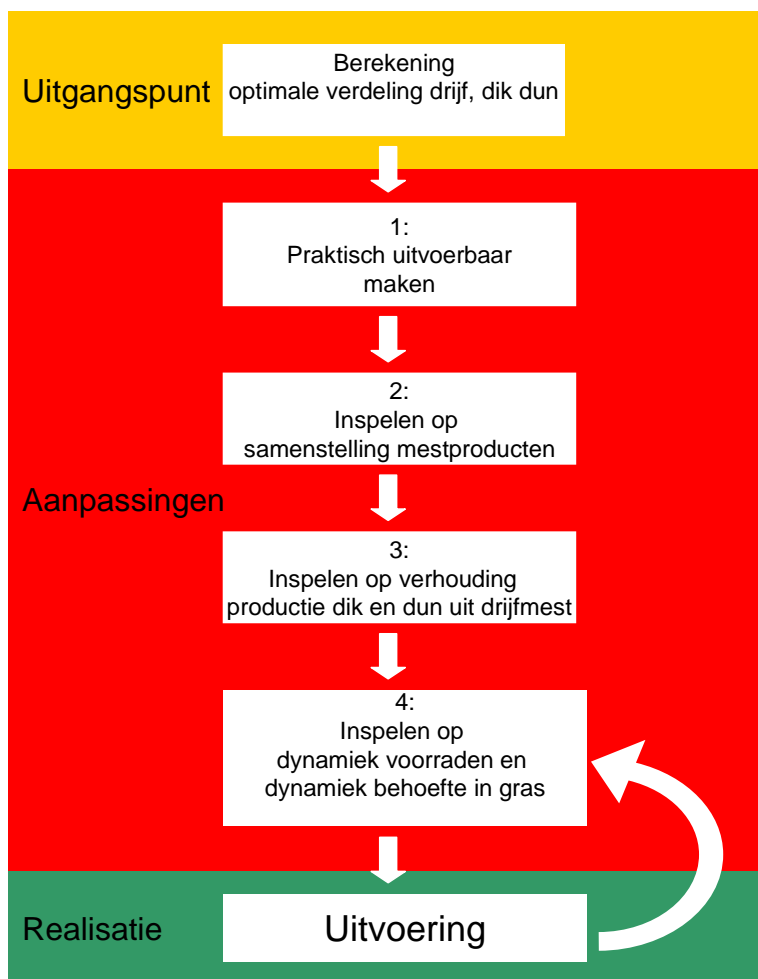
Uitgangspunt

Berekening optimale verdeling drijf, dik dun

1: Praktisch uitvoerbaar maken

2: Inspelen op samenstelling mestproducten

Aanpassingen

3: Inspelen op verhouding productie dik en dun uit drijfmest

4: Inspelen op dynamiek voorraden en dynamiek behoefte in gras

Realisatie

Uitvoering